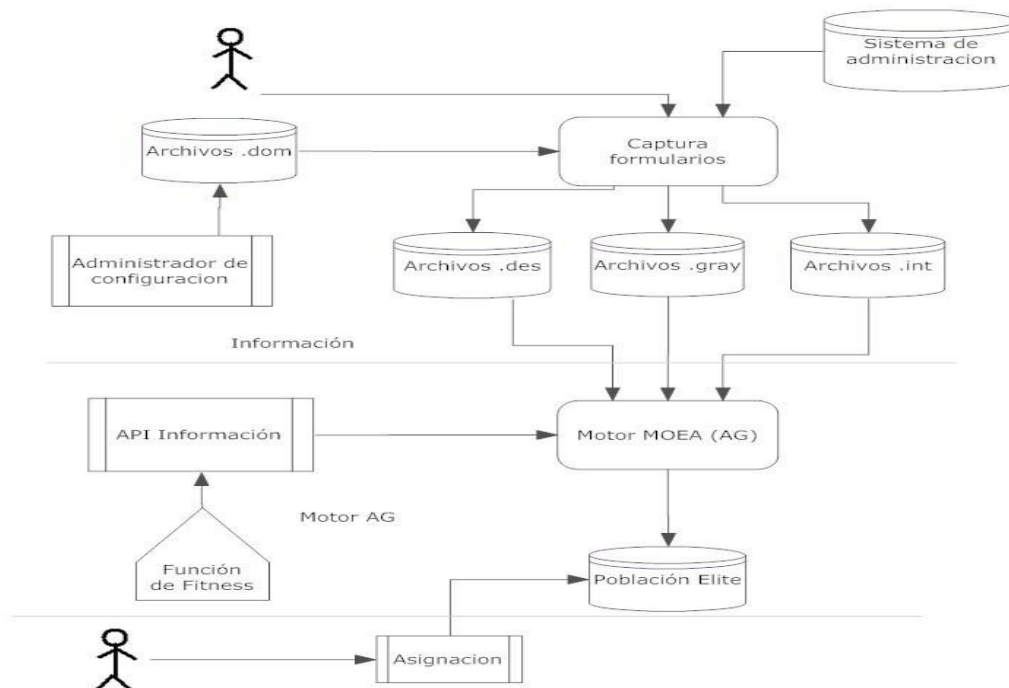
Sistema de administracion

Archivos .dom

Captura formularios

Administrador de configuracion

Archivos .des

Archivos .gray

Archivos .int

Información

API Información

Motor MOEA (AG)

Motor AG

Función de Fitness

Población Elite

Asignacion